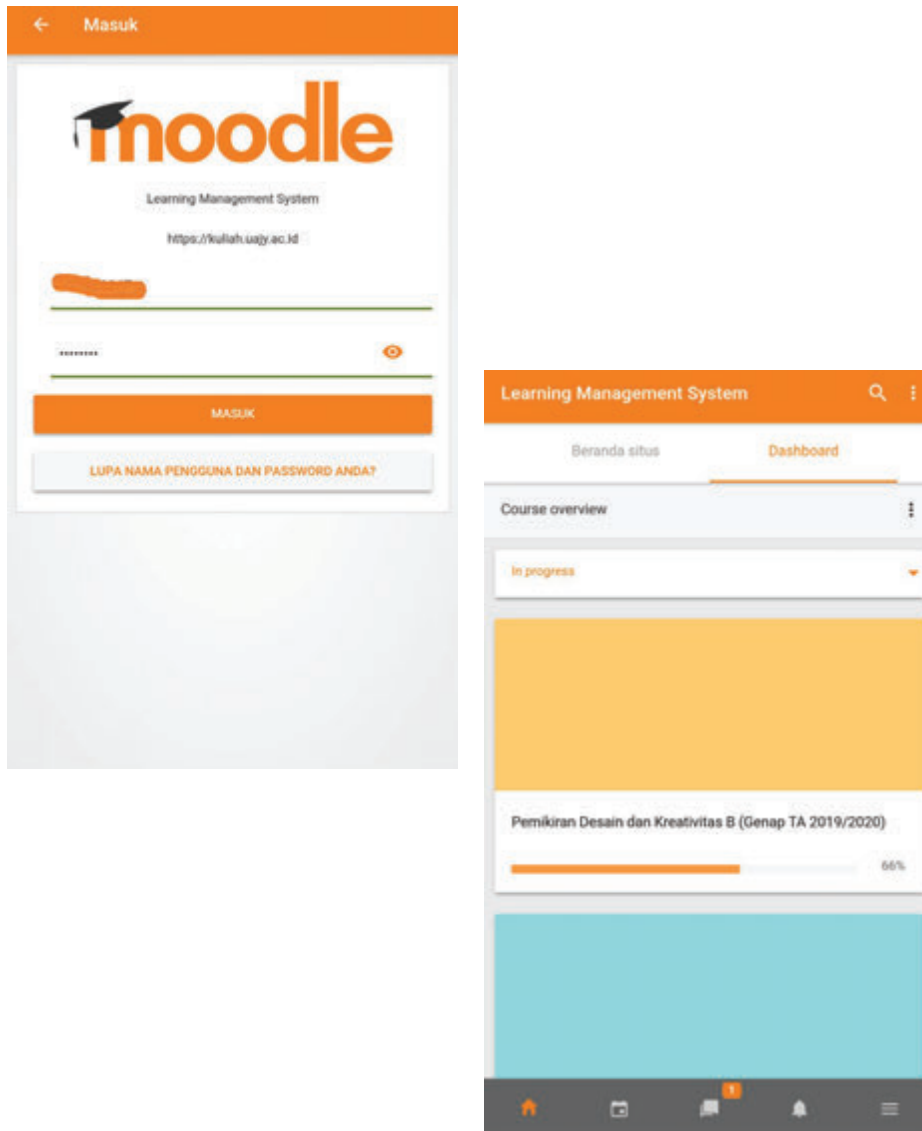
Masuk

moodle

Learning Management System

https://kuliah.uajy.ac.id

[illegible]

•••••••••

MASUK

LUPA NAMA PENGGUNA DAN PASSWORD ANDA?

Learning Management System

Beranda situs

Dashboard

Course overview

In progress

Pemikiran Desain dan Kreativitas B (Genap TA 2019/2020)

66%

1